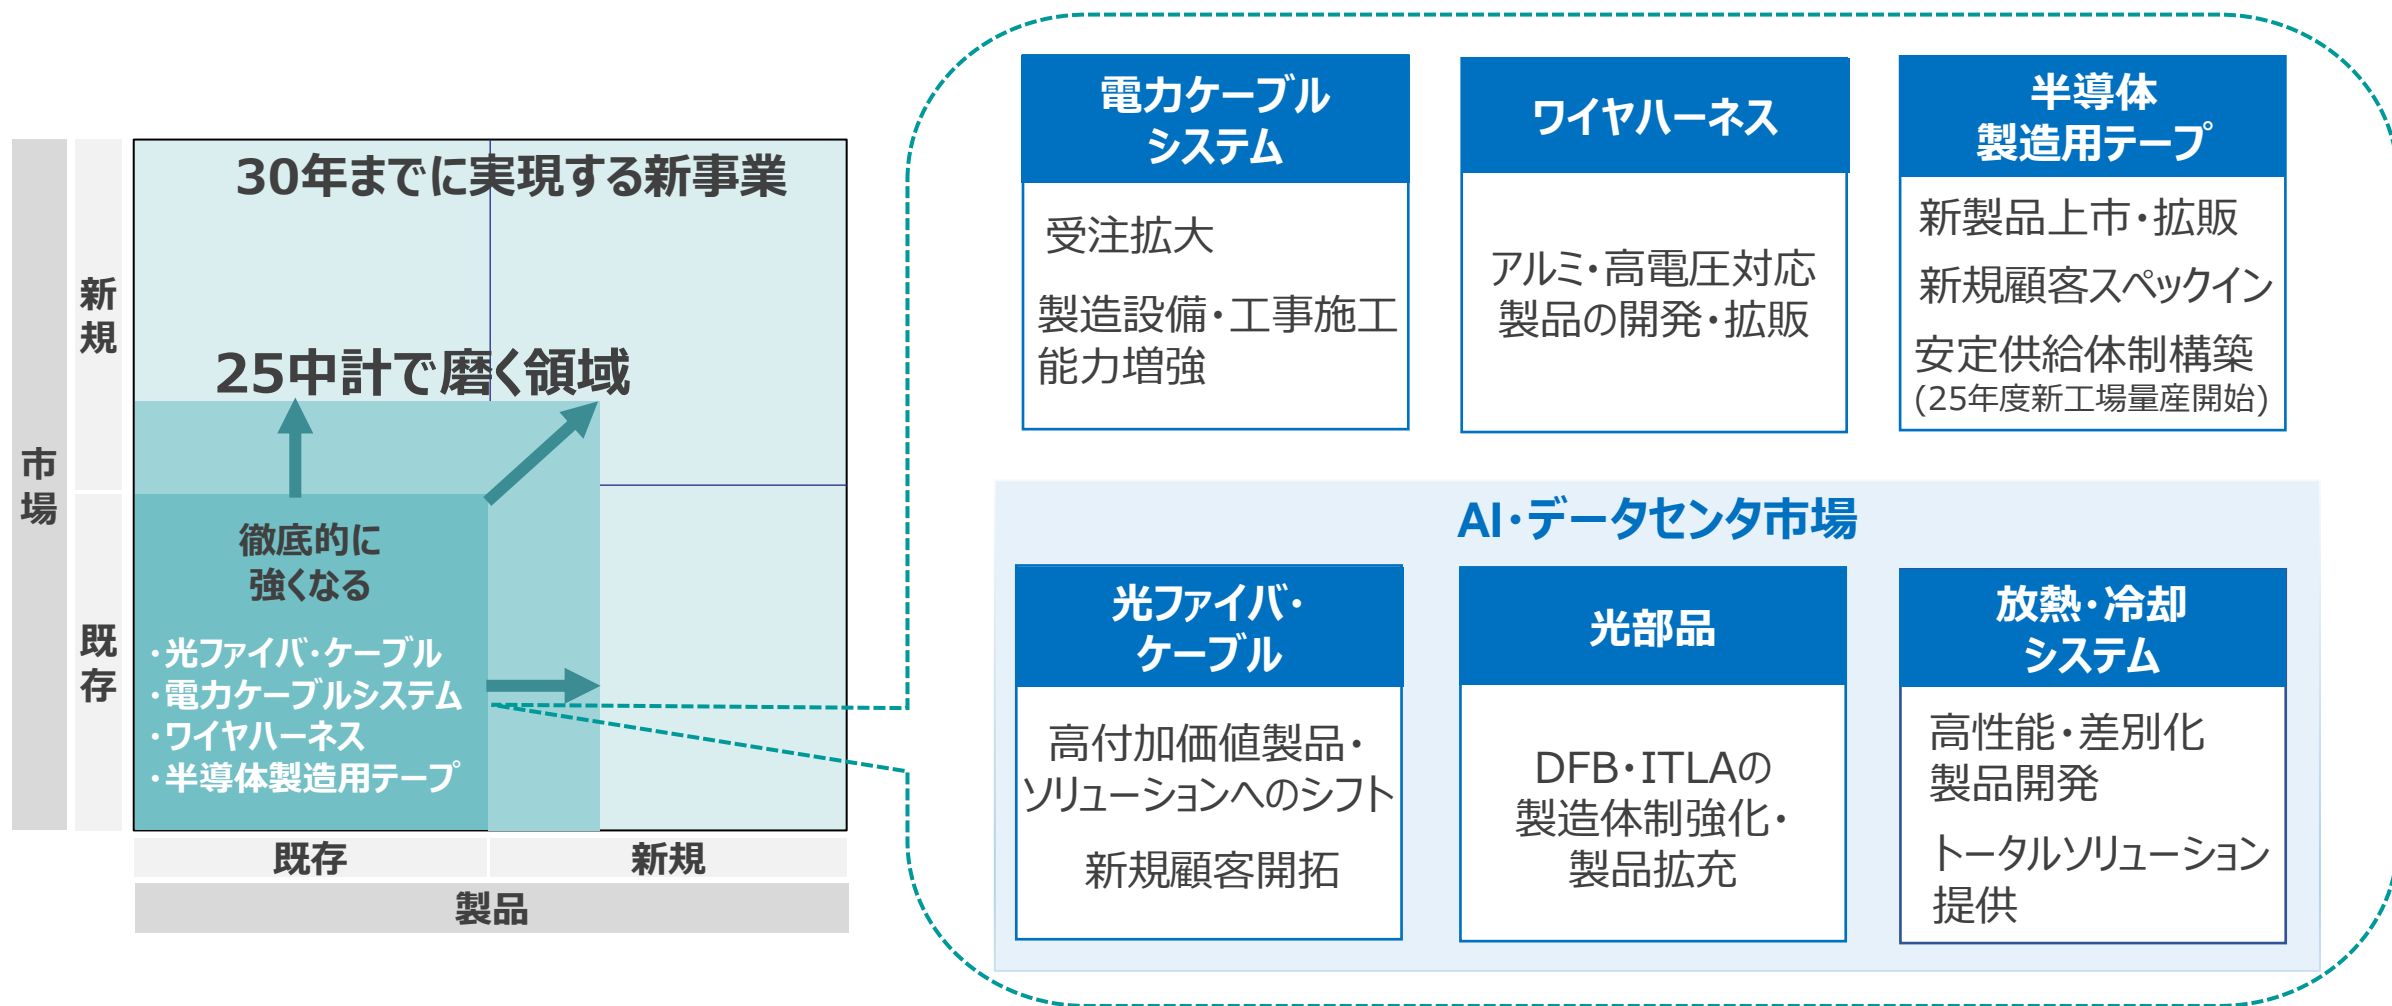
市場

新規

既存

30年までに実現する新事業

25中計で磨く領域

徹底的に強くなる

・光ファイバ・ケーブル
・電力ケーブルシステム
・ワイヤハーネス
・半導体製造用テープ

既存

新規

製品

電力ケーブルシステム

受注拡大

製造設備・工事施工能力増強

ワイヤハーネス

アルミ・高電圧対応製品の開発・拡販

半導体製造用テープ

新製品上市・拡販

新規顧客スペックイン

安定供給体制構築
(25年度新工場量産開始)

AI・データセンタ市場

光ファイバ・ケーブル

高付加価値製品・ソリューションへのシフト

新規顧客開拓

光部品

DFB・ITLAの製造体制強化・製品拡充

放熱・冷却システム

高性能・差別化製品開発

トータルソリューション提供